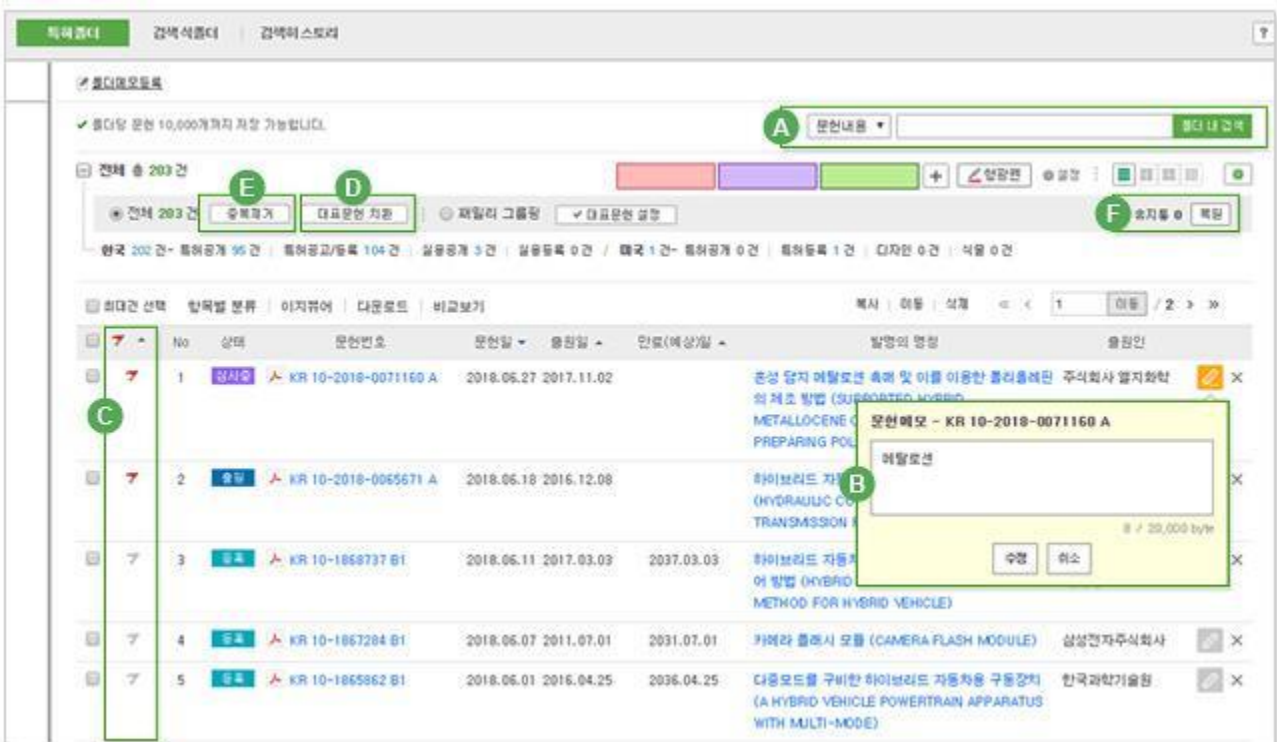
특허폴더 검색식폴더 검색히스토리 ?

폴더메모등록

✔ 폴더당 문헌 10,000개까지 저장 가능합니다.

A 문헌내용 ▾ 폴더 내 검색

⊟ 전체 총 203 건

+ 형광펜 설정

E D

◉ 전체 203 건 중복제거 대표문헌 치환 ◯ 패밀리 그룹핑 ✔대표문헌 설정 F 숨김 0 복원

한국 202 건- 특허공개 95 건 | 특허공고/등록 104 건 | 실용공개 3 건 | 실용등록 0 건 / 미국 1 건- 특허공개 0 건 | 특허등록 1 건 | 디자인 0 건 | 식물 0 건

☐ 최대건 선택 항목별 분류 | 이지뷰어 | 다운로드 | 비교보기 복사 | 이동 | 삭제 « ‹ 1 이동 / 2 › »

| | No | 상태 | 문헌번호 | 문헌일 ▾ | 출원일 ▴ | 만료(예상)일 ▴ | 발명의 명칭 | 출원인 |
|---|---|---|---|---|---|---|---|---|
| | 1 | 심사중 | KR 10-2018-0071160 A | 2018.06.27 | 2017.11.02 | | 혼성 담지 메탈로센 촉매 및 이를 이용한 폴리올레핀의 제조 방법 (SUPPORTED HYBRID METALLOCENE C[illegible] PREPARING POL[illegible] | 주식회사 엘지화학 |
| | 2 | 출원 | KR 10-2018-0065671 A | 2018.06.18 | 2016.12.08 | | 하이브리드 자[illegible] (HYDRAULIC C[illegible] TRANSMISSION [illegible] | |
| | 3 | 등록 | KR 10-1868737 B1 | 2018.06.11 | 2017.03.03 | 2037.03.03 | 하이브리드 자동차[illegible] 어 방법 (HYBRID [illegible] METHOD FOR HYBRID VEHICLE) | |
| | 4 | 등록 | KR 10-1867284 B1 | 2018.06.07 | 2011.07.01 | 2031.07.01 | 카메라 플래시 모듈 (CAMERA FLASH MODULE) | 삼성전자주식회사 |
| | 5 | 등록 | KR 10-1865862 B1 | 2018.06.01 | 2016.04.25 | 2036.04.25 | 다중모드를 구비한 하이브리드 자동차용 구동장치 (A HYBRID VEHICLE POWERTRAIN APPARATUS WITH MULTI-MODE) | 한국과학기술원 |

C

문헌메모 - KR 10-2018-0071160 A

메탈로센

B

8 / 20,000 byte

수정 취소